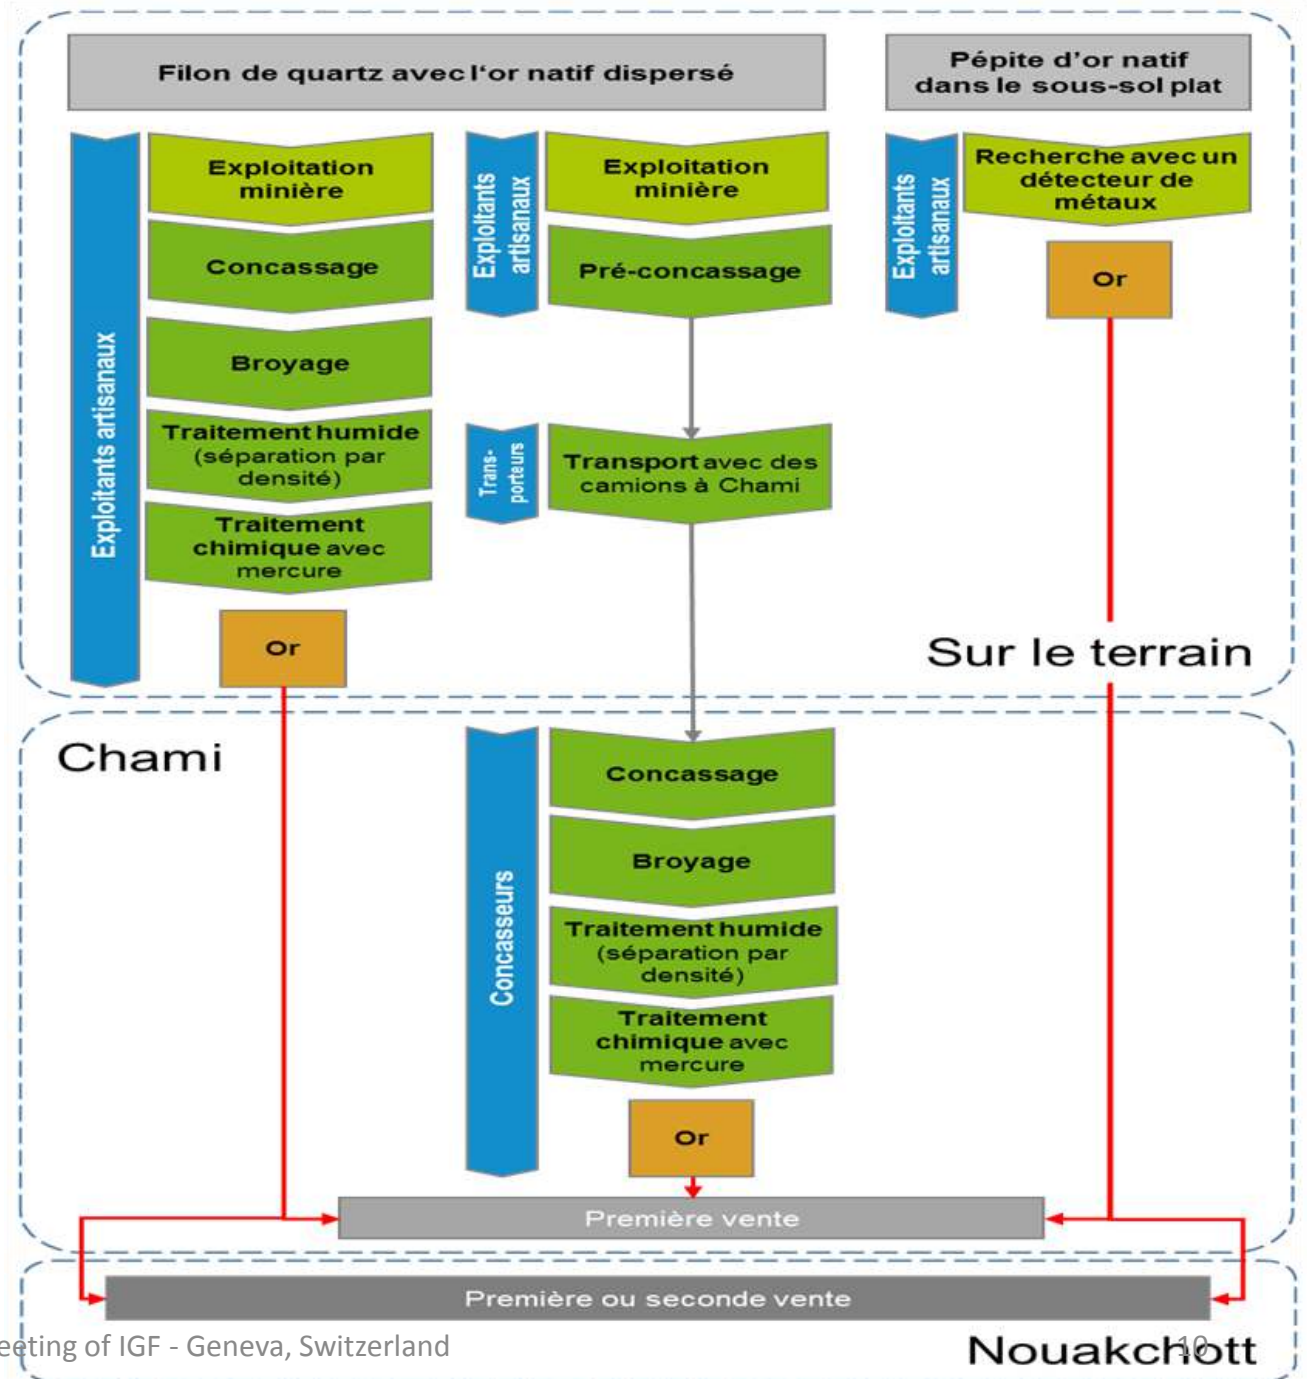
Filon de quartz avec l'or natif dispersé

Pépite d'or natif dans le sous-sol plat

Exploitants artisanaux

Exploitation minière

Concassage

Broyage

Traitement humide (séparation par densité)

Traitement chimique avec mercure

Or

Exploitants artisanaux

Exploitation minière

Pré-concassage

Trans-porteurs

Transport avec des camions à Chami

Exploitants artisanaux

Recherche avec un détecteur de métaux

Or

Sur le terrain

Chami

Concasseurs

Concassage

Broyage

Traitement humide (séparation par densité)

Traitement chimique avec mercure

Or

Première vente

Première ou seconde vente

eeting of IGF - Geneva, Switzerland

10

Nouakchott